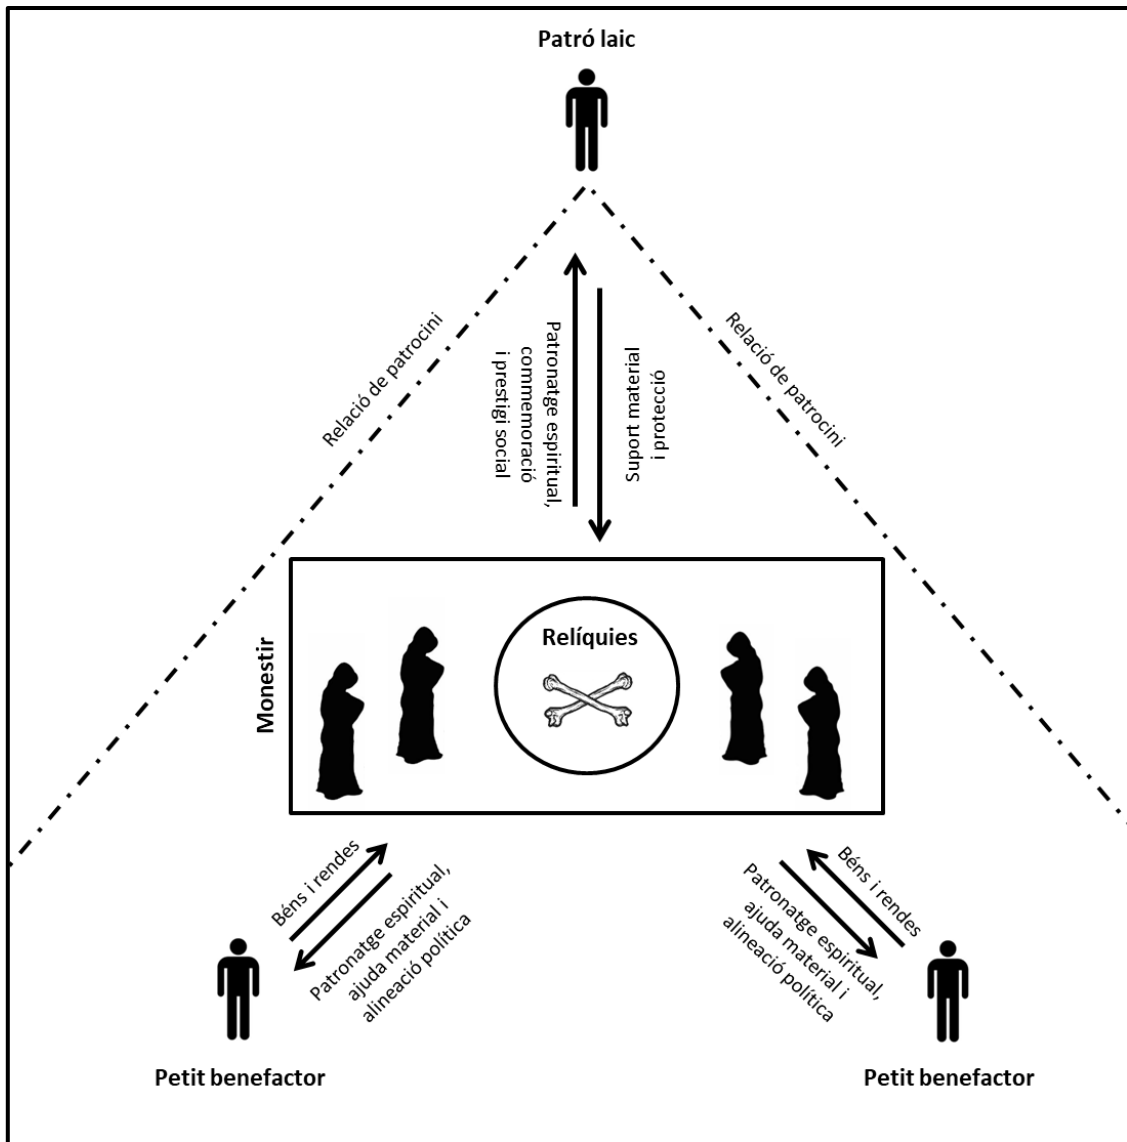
Patró laic

Relació de patrocini

Patronatge espiritual, commemoració i prestigi social

Suport material i protecció

Relació de patrocini

Monestir

Relíquies

Béns i rendes

Patronatge espiritual, ajuda material i alineació política

Béns i rendes

Patronatge espiritual, ajuda material i alineació política

Petit benefactor

Petit benefactor